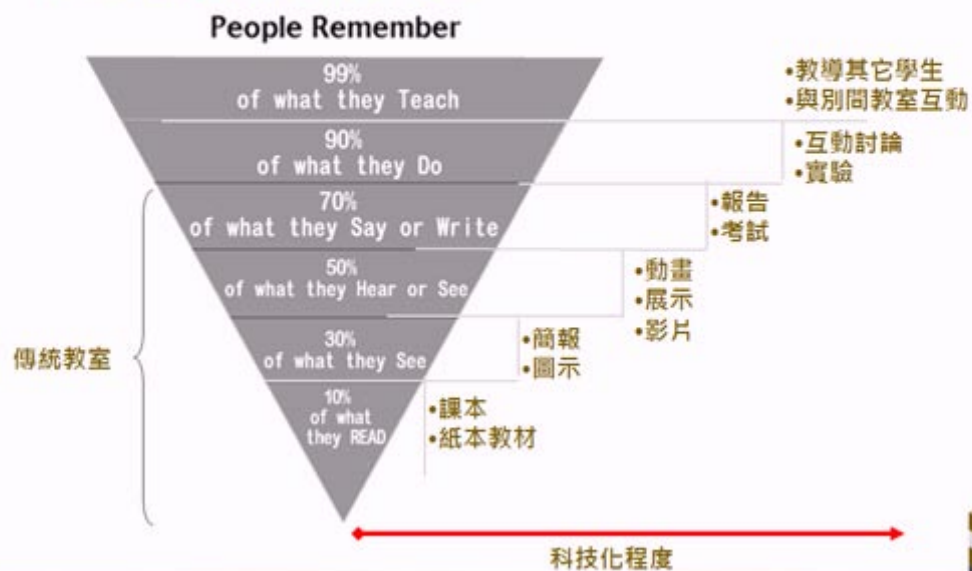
People Remember

99%
of what they Teach

90%
of what they Do

70%
of what they Say or Write

50%
of what they Hear or See

30%
of what they See

10%
of what they READ

•教導其它學生
•與別間教室互動

•互動討論
•實驗

•報告
•考試

•動畫
•展示
•影片

•簡報
•圖示

•課本
•紙本教材

傳統教室

科技化程度